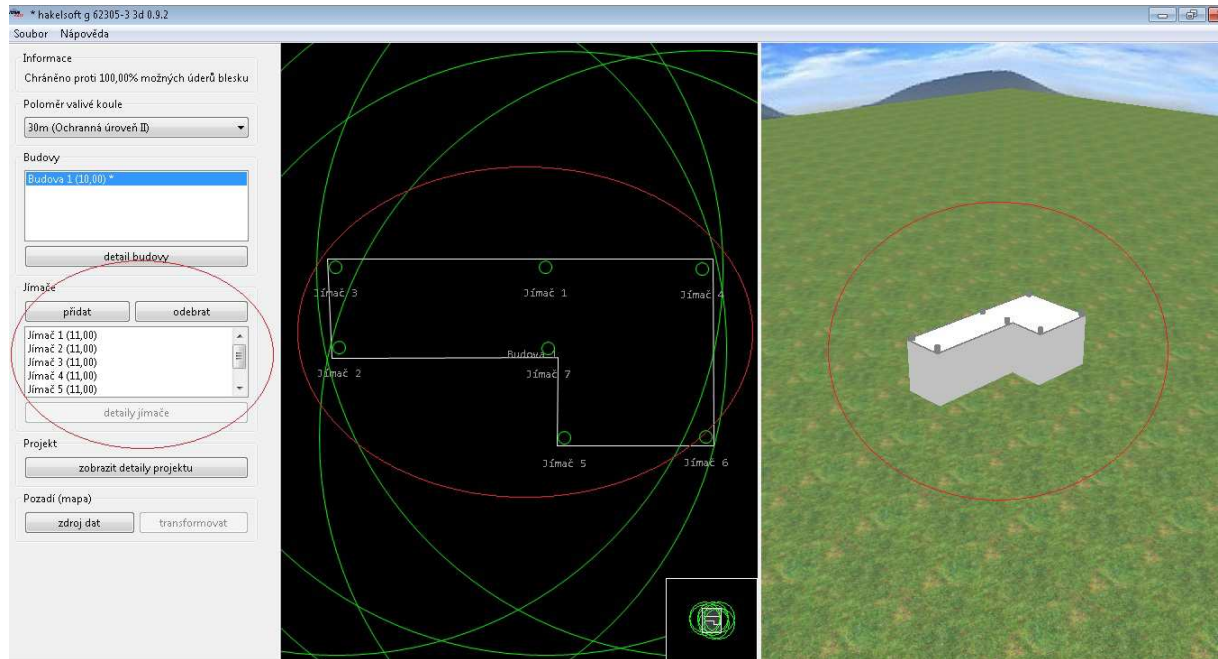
* hakelsoft g 62305-3 3d 0.9.2

Soubor Nápověda

Informace

Chráněno proti 100,00% možných úderů blesku

Poloměr valivé koule

30m (Ochranná úroveň II)

Budovy

Budova 1 (10,00) *

detail budovy

Jímače

přidat

odebrat

Jímač 1 (11,00)
Jímač 2 (11,00)
Jímač 3 (11,00)
Jímač 4 (11,00)
Jímač 5 (11,00)

detaily jímače

Projekt

zobrazit detaily projektu

Pozadí (mapa)

zdroj dat

transformovat

Jímač 3

Jímač 1

Jímač 4

Budova 1

Jímač 2

Jímač 7

Jímač 5

Jímač 6